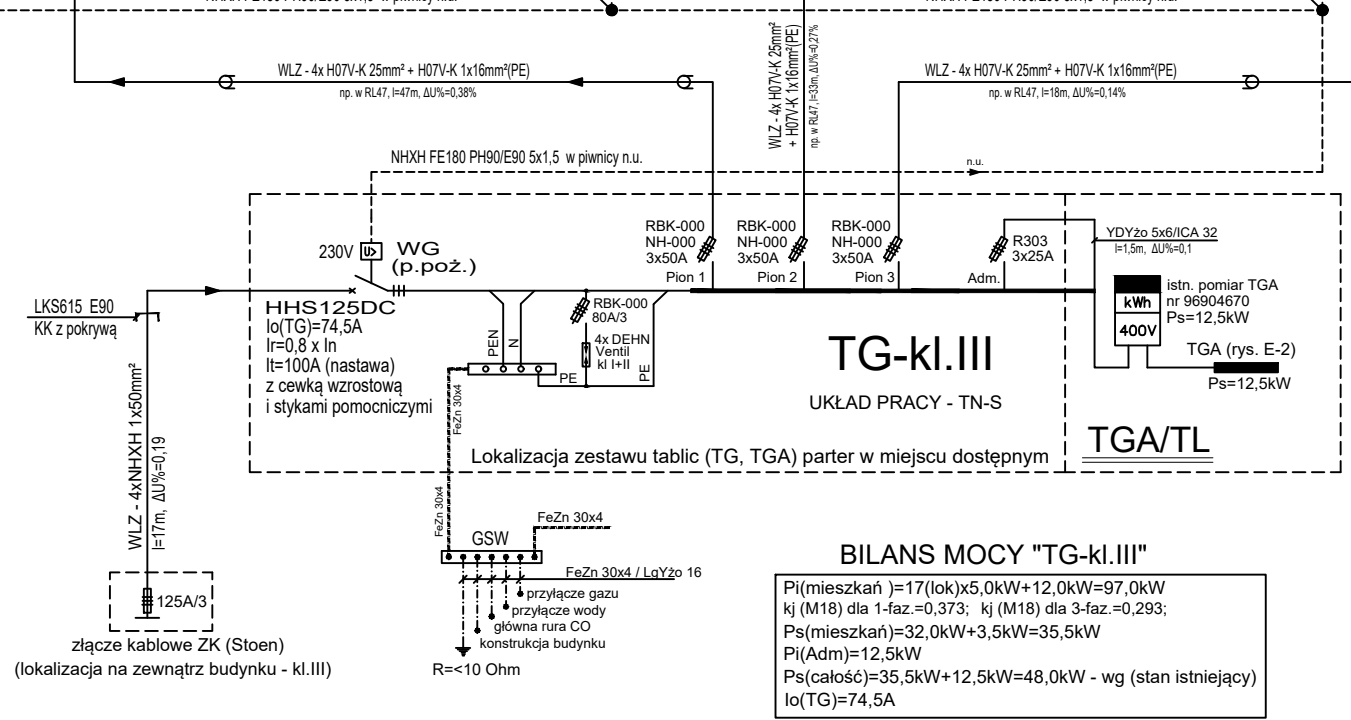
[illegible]

WLZ - 4x H07V-K 25mm² + H07V-K 1x16mm²(PE)
np. w RL47, l=47m, ΔU%=0,38%

WLZ - 4x H07V-K 25mm² + H07V-K 1x16mm²(PE)
np. w RL47, l=33m, ΔU%=0,27%

WLZ - 4x H07V-K 25mm² + H07V-K 1x16mm²(PE)
np. w RL47, l=18m, ΔU%=0,14%

NHXH FE180 PH90/E90 5x1,5 w piwnicy n.u.

n.u.

RBK-000
NH-000
3x50A
Pion 1

RBK-000
NH-000
3x50A
Pion 2

RBK-000
NH-000
3x50A
Pion 3

R303
3x25A
Adm.

YDYżo 5x6/ICA 32
l=1,5m, ΔU%=0,1

230V WG
(p.poż.)

LKS615 E90
KK z pokrywą

HHS125DC
Io(TG)=74,5A
Ir=0,8 x In
It=100A (nastawa)
z cewką wzrostową
i stykami pomocniczymi

PEN N

RBK-000
80A/3

4x DEHN
Ventil
kl I+II

PE PE

istn. pomiar TGA
kWh nr 96904670
400V Ps=12,5kW

TGA (rys. E-2)
Ps=12,5kW

TG-kl.III

UKŁAD PRACY - TN-S

Lokalizacja zestawu tablic (TG, TGA) parter w miejscu dostępnym

TGA/TL

FeZn 30x4

WLZ - 4xNHXH 1x50mm²
l=17m, ΔU%=0,19

FeZn 30x4

GSW

FeZn 30x4

FeZn 30x4 / LgYżo 16

125A/3

złącze kablowe ZK (Stoen)
(lokalizacja na zewnątrz budynku - kl.III)

przyłącze gazu
przyłącze wody
główna rura CO
konstrukcja budynku

R=<10 Ohm

BILANS MOCY "TG-kl.III"

Pi(mieszkań )=17(lok)x5,0kW+12,0kW=97,0kW
kj (M18) dla 1-faz.=0,373; kj (M18) dla 3-faz.=0,293;
Ps(mieszkań)=32,0kW+3,5kW=35,5kW
Pi(Adm)=12,5kW
Ps(całość)=35,5kW+12,5kW=48,0kW - wg (stan istniejący)
Io(TG)=74,5A